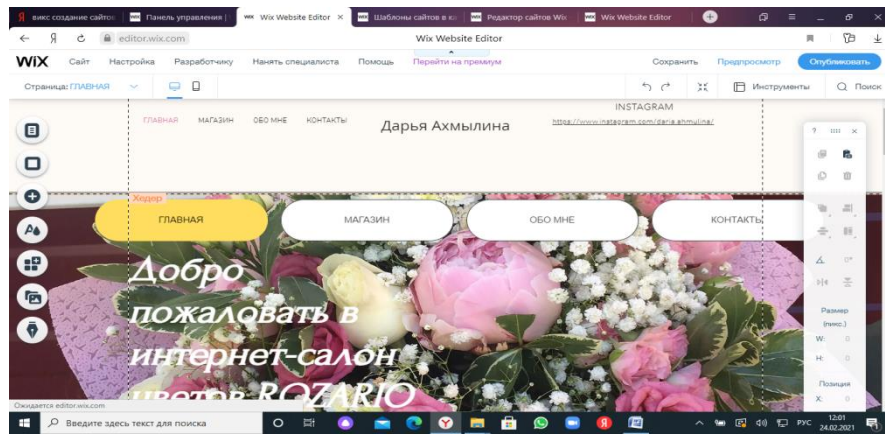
викс создание сайтов | Панель управления | Wix Website Editor | Шаблоны сайтов в к | Редактор сайтов Wix | Wix Website Editor

editor.wix.com

Wix Website Editor

WiX Сайт Настройка Разработчику Нанять специалиста Помощь Перейти на премиум Сохранить Предпросмотр Опубликовать

Страница: ГЛАВНАЯ

Инструменты Поиск

ГЛАВНАЯ МАГАЗИН ОБО МНЕ КОНТАКТЫ

Дарья Ахмылина

INSTAGRAM

https://www.instagram.com/daria.ahmulina/

Хедер

ГЛАВНАЯ МАГАЗИН ОБО МНЕ КОНТАКТЫ

Добро пожаловать в интернет-салон цветов ROZARIO

Размер (пикс.)

W: 0

H: 0

Позиция

X: 0

Ожидается editor.wix.com

Введите здесь текст для поиска

РУС 12:01 24.02.2021